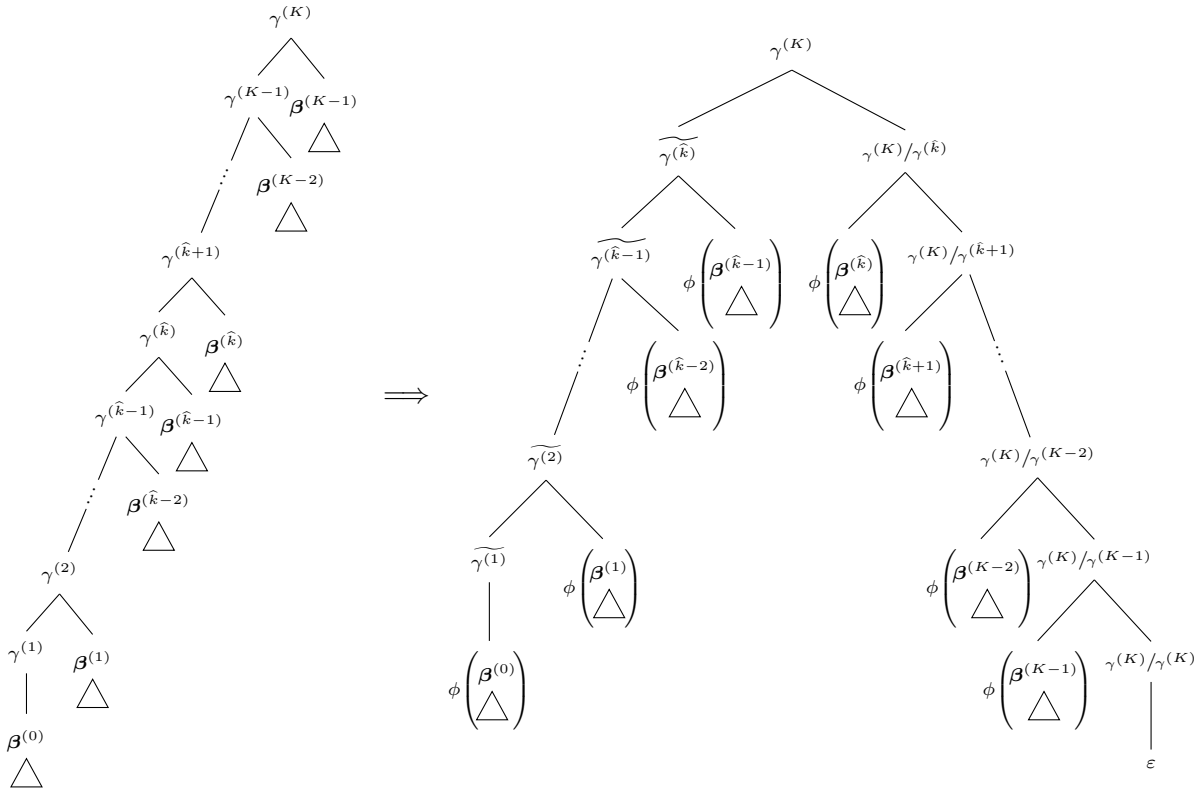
$\gamma^{(K)}$

$\gamma^{(K-1)}$ $\boldsymbol{\beta}^{(K-1)}$

$\boldsymbol{\beta}^{(K-2)}$

$\gamma^{(\widehat{k}+1)}$

$\gamma^{(\widehat{k})}$ $\boldsymbol{\beta}^{(\widehat{k})}$

$\gamma^{(\widehat{k}-1)}$ $\boldsymbol{\beta}^{(\widehat{k}-1)}$

$\boldsymbol{\beta}^{(\widehat{k}-2)}$

$\gamma^{(2)}$

$\gamma^{(1)}$ $\boldsymbol{\beta}^{(1)}$

$\boldsymbol{\beta}^{(0)}$

$\Longrightarrow$

$\gamma^{(K)}$

$\widetilde{\gamma^{(\widehat{k})}}$ $\gamma^{(K)}/\gamma^{(\hat{k})}$

$\widetilde{\gamma^{(\widehat{k}-1)}}$ $\phi\left(\boldsymbol{\beta}^{(\widehat{k}-1)}\right)$ $\phi\left(\boldsymbol{\beta}^{(\widehat{k})}\right)$ $\gamma^{(K)}/\gamma^{(\hat{k}+1)}$

$\phi\left(\boldsymbol{\beta}^{(\widehat{k}-2)}\right)$ $\phi\left(\boldsymbol{\beta}^{(\widehat{k}+1)}\right)$

$\widetilde{\gamma^{(2)}}$ $\gamma^{(K)}/\gamma^{(K-2)}$

$\widetilde{\gamma^{(1)}}$ $\phi\left(\boldsymbol{\beta}^{(1)}\right)$ $\phi\left(\boldsymbol{\beta}^{(K-2)}\right)$ $\gamma^{(K)}/\gamma^{(K-1)}$

$\phi\left(\boldsymbol{\beta}^{(0)}\right)$ $\phi\left(\boldsymbol{\beta}^{(K-1)}\right)$ $\gamma^{(K)}/\gamma^{(K)}$

$\varepsilon$